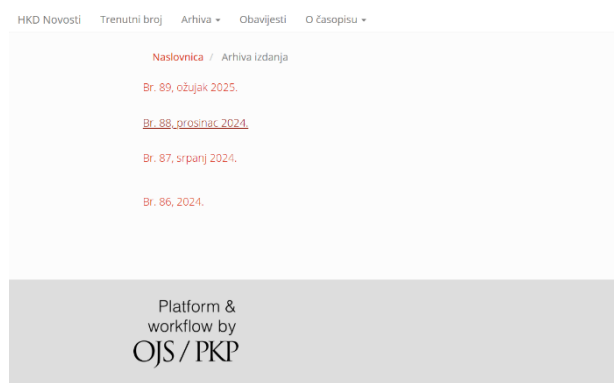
HKD Novosti Trenutni broj Arhiva ▾ Obavijesti O časopisu ▾

Naslovnica / Arhiva izdanja

Br. 89, ožujak 2025.

Br. 88, prosinac 2024.

Br. 87, srpanj 2024.

Br. 86, 2024.

Platform & workflow by OJS / PKP